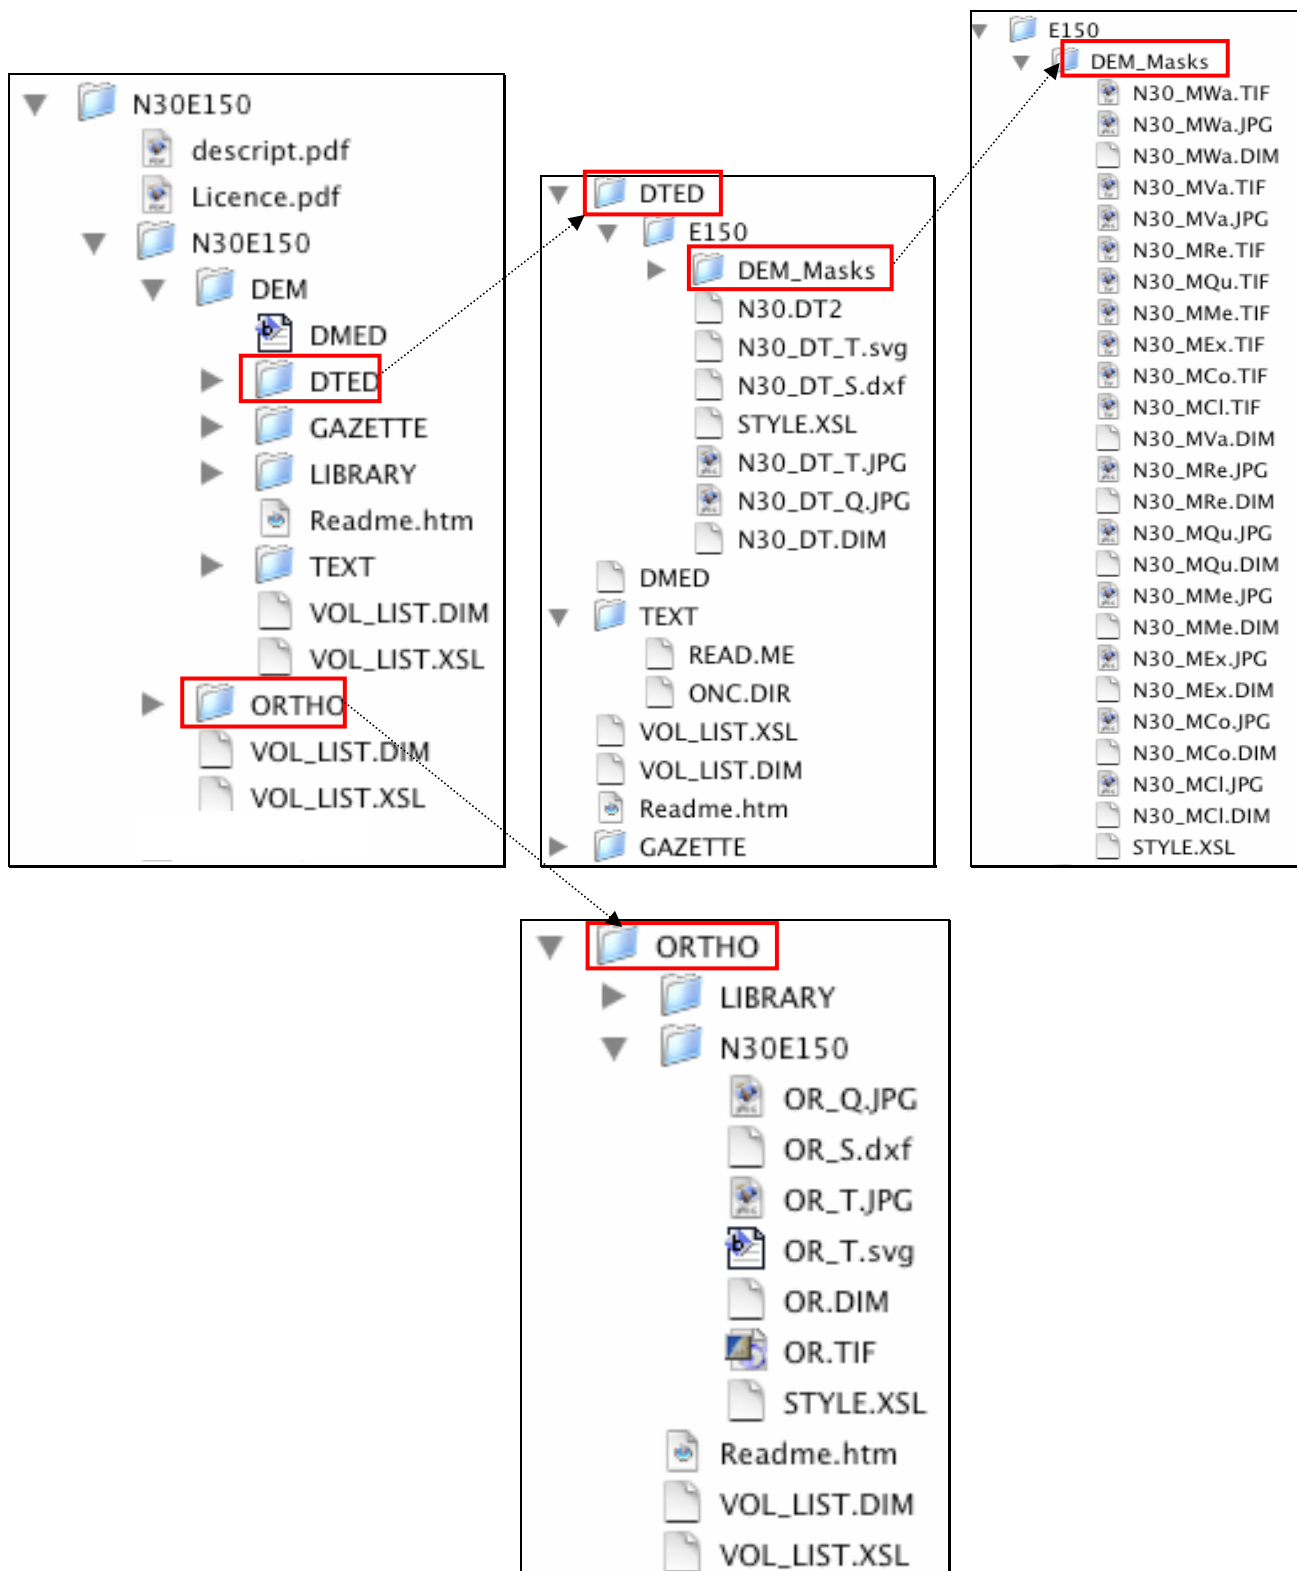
N30E150
descript.pdf
Licence.pdf
N30E150
DEM
DMED
DTED
GAZETTE
LIBRARY
Readme.htm
TEXT
VOL_LIST.DIM
VOL_LIST.XSL
ORTHO
VOL_LIST.DIM
VOL_LIST.XSL

DTED
E150
DEM_Masks
N30.DT2
N30_DT_T.svg
N30_DT_S.dxf
STYLE.XSL
N30_DT_T.JPG
N30_DT_Q.JPG
N30_DT.DIM
DMED
TEXT
READ.ME
ONC.DIR
VOL_LIST.XSL
VOL_LIST.DIM
Readme.htm
GAZETTE

E150
DEM_Masks
N30_MWa.TIF
N30_MWa.JPG
N30_MWa.DIM
N30_MVa.TIF
N30_MVa.JPG
N30_MRe.TIF
N30_MQu.TIF
N30_MMe.TIF
N30_MEx.TIF
N30_MCo.TIF
N30_MCl.TIF
N30_MVa.DIM
N30_MRe.JPG
N30_MRe.DIM
N30_MQu.JPG
N30_MQu.DIM
N30_MMe.JPG
N30_MMe.DIM
N30_MEx.JPG
N30_MEx.DIM
N30_MCo.JPG
N30_MCo.DIM
N30_MCl.JPG
N30_MCl.DIM
STYLE.XSL

ORTHO
LIBRARY
N30E150
OR_Q.JPG
OR_S.dxf
OR_T.JPG
OR_T.svg
OR.DIM
OR.TIF
STYLE.XSL
Readme.htm
VOL_LIST.DIM
VOL_LIST.XSL